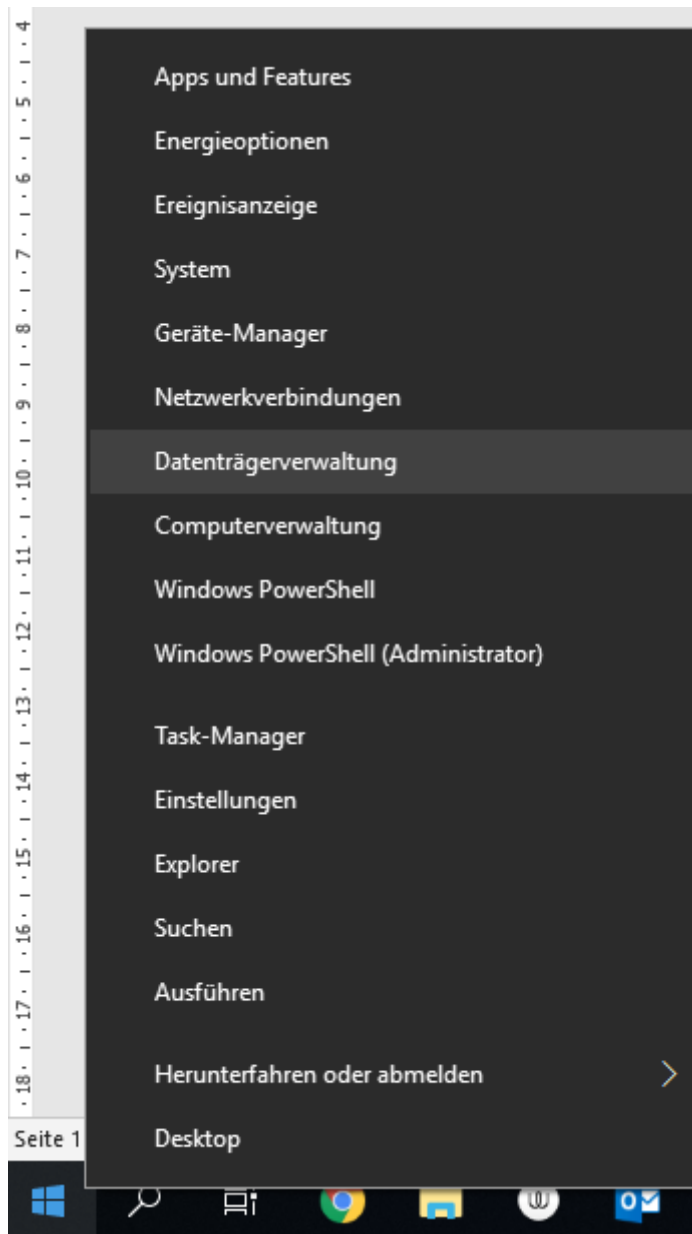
4
5
6
7
8
9
10
11
12
13
14
15
16
17
18

Apps und Features
Energieoptionen
Ereignisanzeige
System
Geräte-Manager
Netzwerkverbindungen
Datenträgerverwaltung
Computerverwaltung
Windows PowerShell
Windows PowerShell (Administrator)

Task-Manager
Einstellungen
Explorer
Suchen
Ausführen

Herunterfahren oder abmelden
Desktop

Seite 1